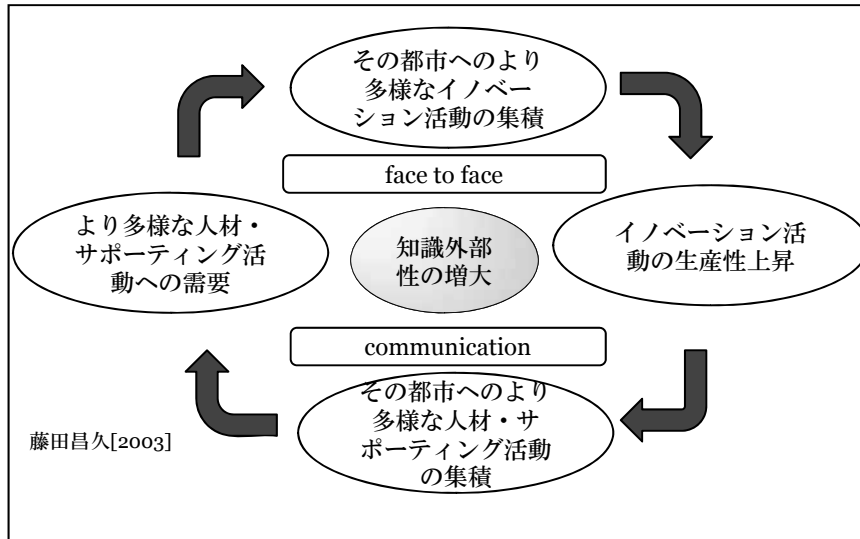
その都市へのより多様なイノベーション活動の集積

face to face

イノベーション活動の生産性上昇

知識外部性の増大

より多様な人材・サポーティング活動への需要

communication

その都市へのより多様な人材・サポーティング活動の集積

藤田昌久[2003]